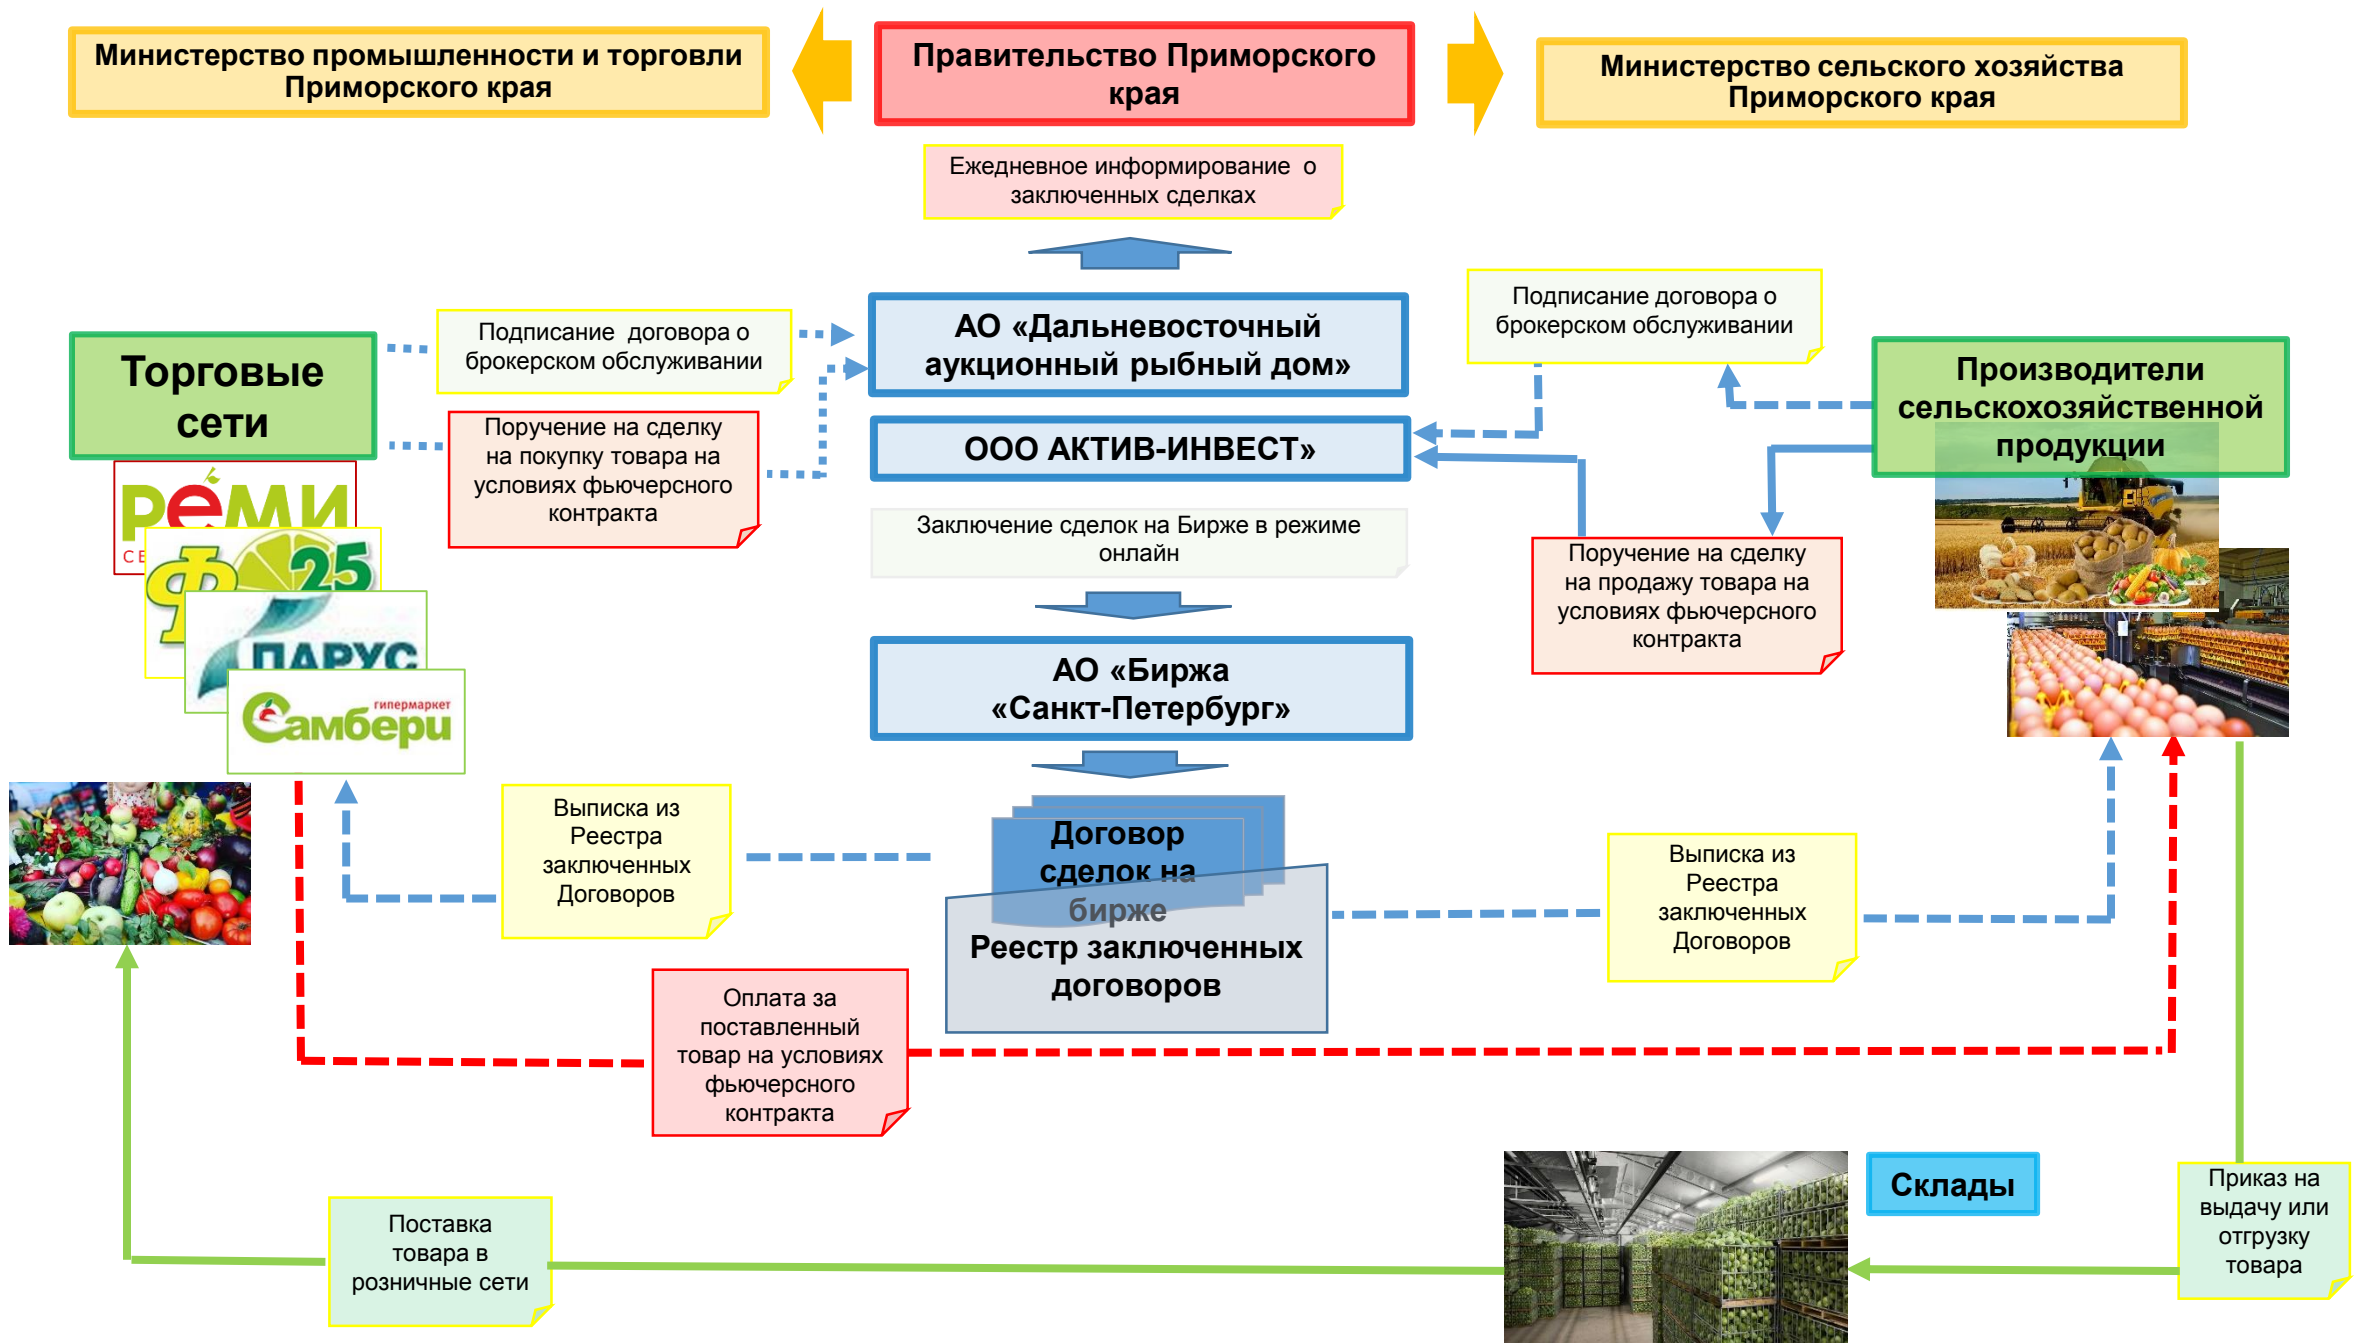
Министерство промышленности и торговли Приморского края

Правительство Приморского края

Министерство сельского хозяйства Приморского края

Ежедневное информирование о заключенных сделках

Торговые сети

Подписание договора о брокерском обслуживании

Поручение на сделку на покупку товара на условиях фьючерсного контракта

АО «Дальневосточный аукционный рыбный дом»

ООО АКТИВ-ИНВЕСТ»

Заключение сделок на Бирже в режиме онлайн

Подписание договора о брокерском обслуживании

Производители сельскохозяйственной продукции

Поручение на сделку на продажу товара на условиях фьючерсного контракта

Реми

СЕ

Ф 25

ПАРУС

гипермаркет Самбери

АО «Биржа «Санкт-Петербург»

Выписка из Реестра заключенных Договоров

Договор сделок на бирже

Реестр заключенных договоров

Выписка из Реестра заключенных Договоров

Оплата за поставленный товар на условиях фьючерсного контракта

Склады

Приказ на выдачу или отгрузку товара

Поставка товара в розничные сети